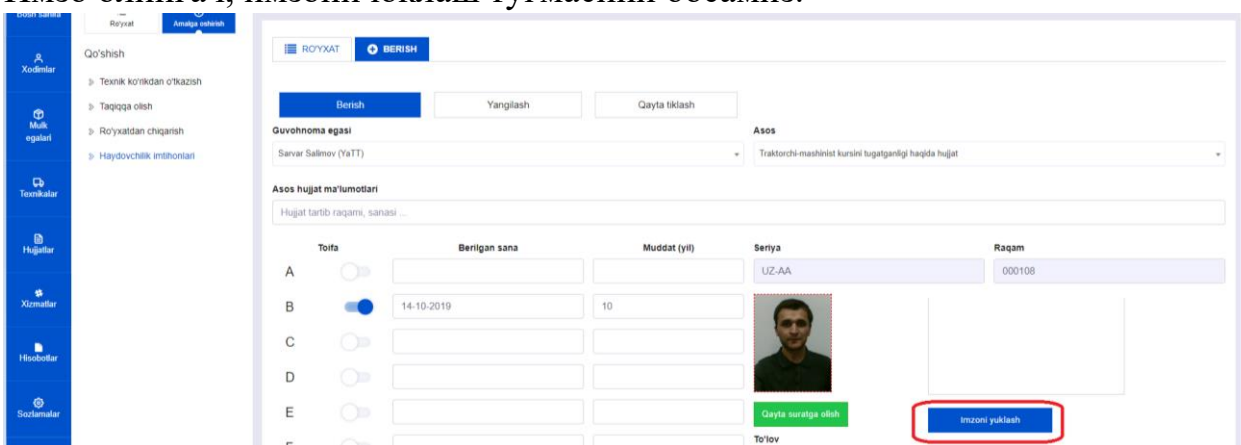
Bosh sahifa

Xodimlar

Mulk egalari

Texnikalar

Hujjatlar

Xizmatlar

Hisobotlar

Sozlamalar

Ro'yxat
Amalga oshirish

Qo'shish

Texnik ko'rikdan o'tkazish

Taqiqqa olish

Ro'yxatdan chiqarish

Haydovchilik imtihonlari

RO'YXAT
BERISH

Berish
Yangilash
Qayta tiklash

Guvohnoma egasi
Sarvar Salimov (YaTT)

Asos
Traktorchi-mashinist kursini tugatganligi haqida hujjat

Asos hujjat ma'lumotlari
Hujjat tartib raqami, sanasi ...

| Toifa | Berilgan sana | Muddat (yil) |
|---|---|---|
| A | | |
| B | 14-10-2019 | 10 |
| C | | |
| D | | |
| E | | |

Seriya
UZ-AA

Raqam
000108

Qayta suratga olish

Imzoni yuklash

To'lov